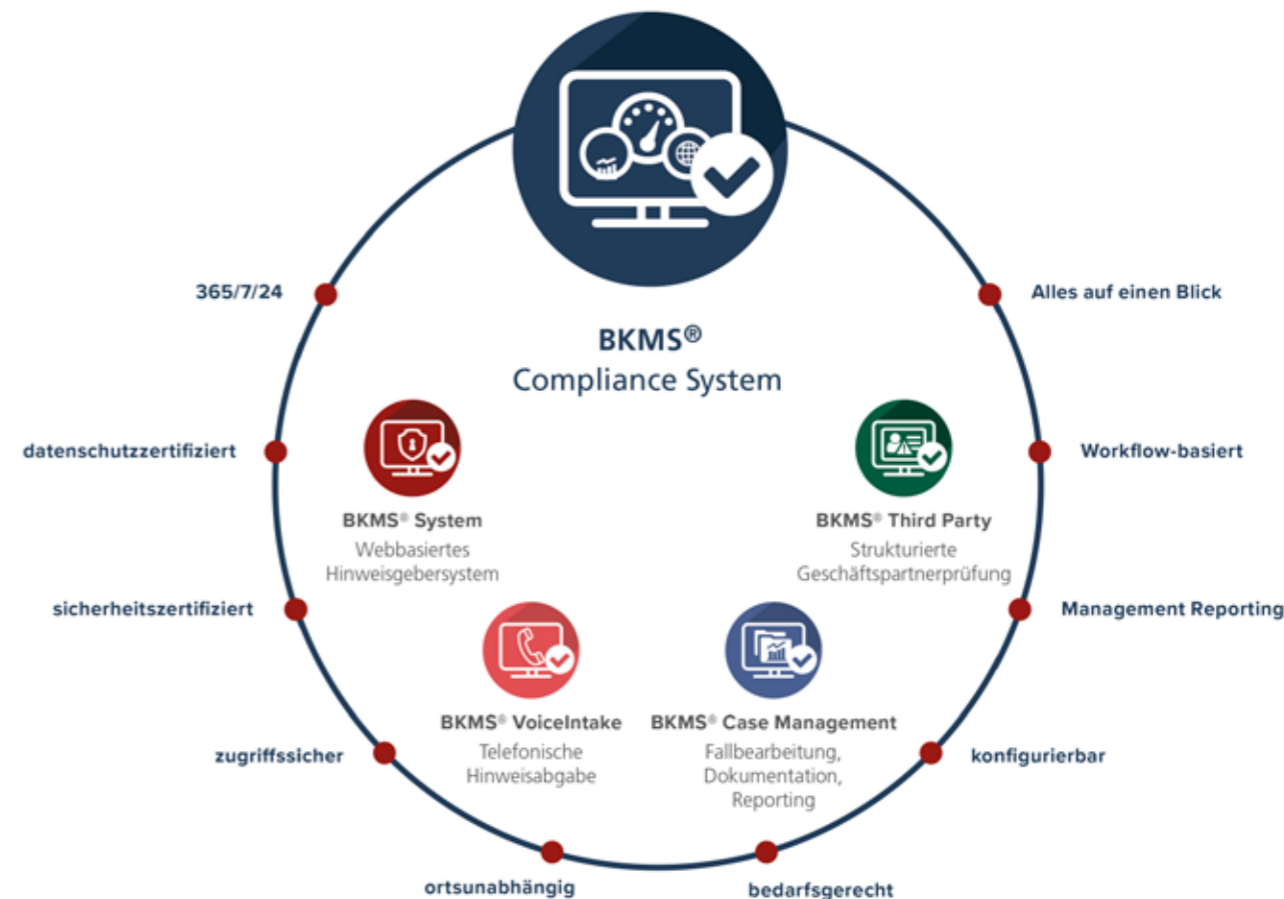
365/7/24

Alles auf einen Blick

BKMS®
Compliance System

datenschutzzertifiziert

Workflow-basiert

BKMS® System
Webbasiertes Hinweisgebersystem

BKMS® Third Party
Strukturierte Geschäftspartnerprüfung

sicherheitszertifiziert

Management Reporting

BKMS® VoiceIntake
Telefonische Hinweisabgabe

BKMS® Case Management
Fallbearbeitung, Dokumentation, Reporting

zugriffssicher

konfigurierbar

ortsunabhängig

bedarfsgerecht